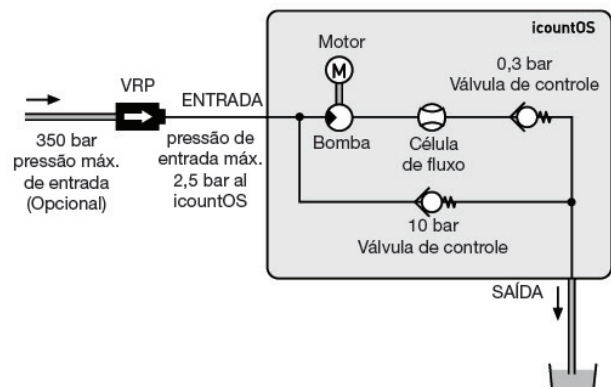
icountOS

Motor

M

VRP

ENTRADA

0,3 bar
Válvula de controle

350 bar
pressão máx.
de entrada
(Opcional)

pressão de
entrada máx.
2,5 bar al
icountOS

Bomba

Célula
de fluxo

10 bar
Válvula de controle

SAÍDA